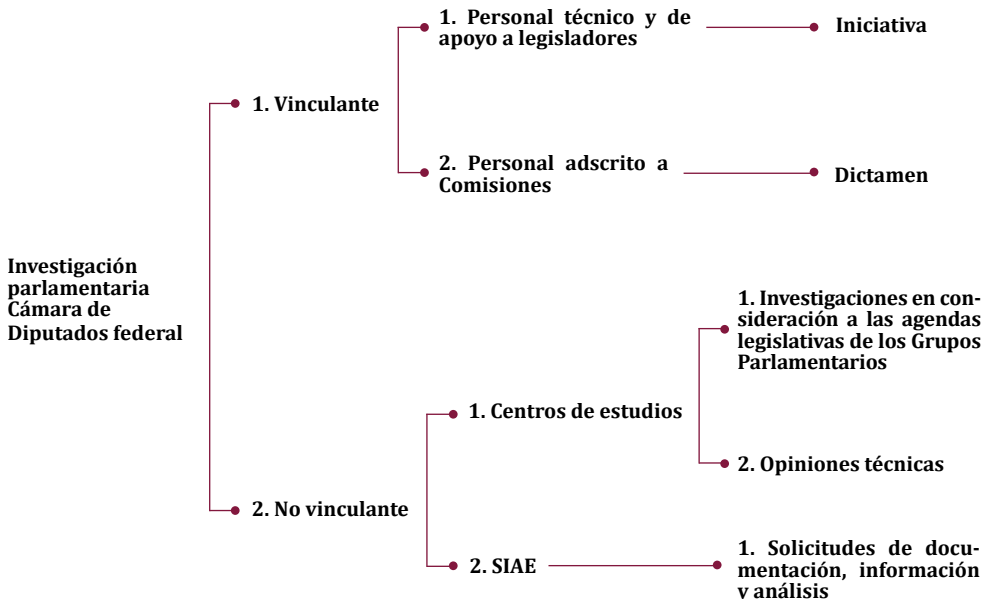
Investigación parlamentaria Cámara de Diputados federal

1. Vinculante

1. Personal técnico y de apoyo a legisladores

Iniciativa

2. Personal adscrito a Comisiones

Dictamen

2. No vinculante

1. Centros de estudios

1. Investigaciones en consideración a las agendas legislativas de los Grupos Parlamentarios

2. Opiniones técnicas

2. SIAE

1. Solicitudes de documentación, información y análisis